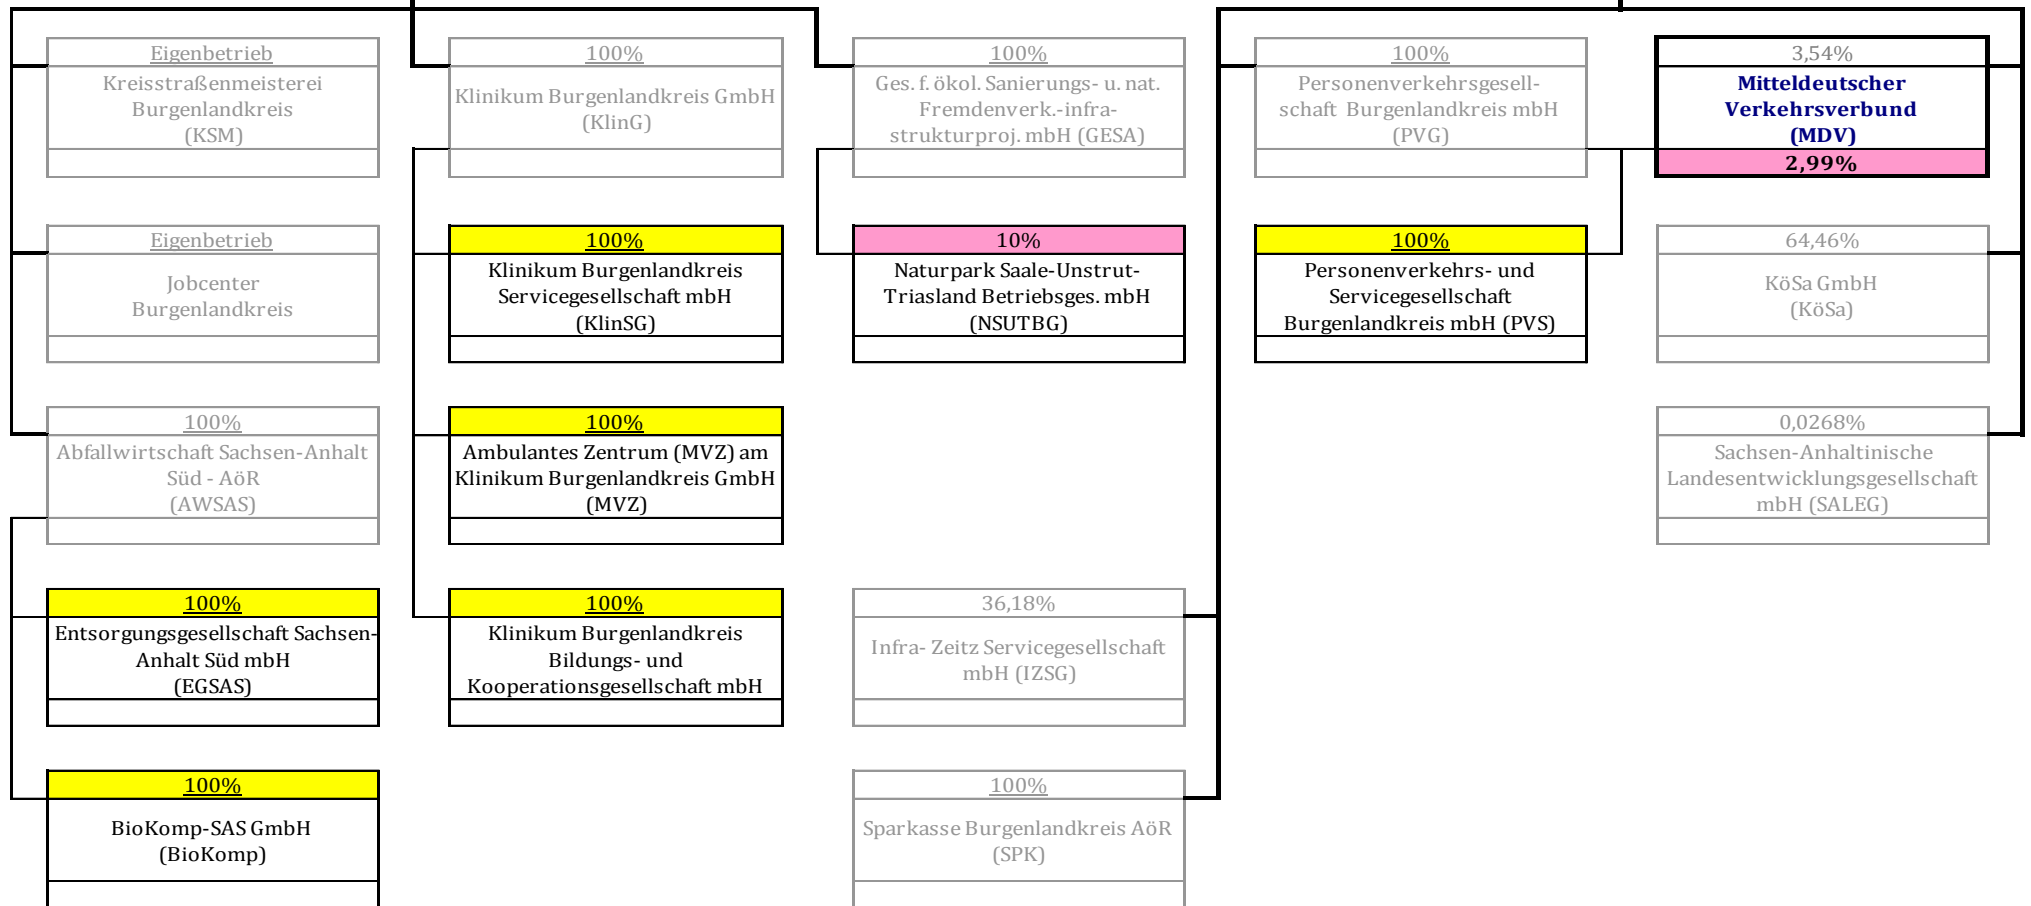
Eigenbetrieb
Kreisstraßenmeisterei Burgenlandkreis (KSM)

100%
Klinikum Burgenlandkreis GmbH (KlinG)

100%
Ges. f. ökol. Sanierungs- u. nat. Fremdenverk.-infrastrukturproj. mbH (GESA)

100%
Personenverkehrsgesellschaft Burgenlandkreis mbH (PVG)

3,54%
Mitteldeutscher Verkehrsverbund (MDV)
2,99%

Eigenbetrieb
Jobcenter Burgenlandkreis

100%
Klinikum Burgenlandkreis Servicegesellschaft mbH (KlinSG)

10%
Naturpark Saale-Unstrut-Triasland Betriebsges. mbH (NSUTBG)

100%
Personenverkehrs- und Servicegesellschaft Burgenlandkreis mbH (PVS)

64,46%
KöSa GmbH (KöSa)

100%
Abfallwirtschaft Sachsen-Anhalt Süd - AöR (AWSAS)

100%
Ambulantes Zentrum (MVZ) am Klinikum Burgenlandkreis GmbH (MVZ)

0,0268%
Sachsen-Anhaltinische Landesentwicklungsgesellschaft mbH (SALEG)

100%
Entsorgungsgesellschaft Sachsen-Anhalt Süd mbH (EGSAS)

100%
Klinikum Burgenlandkreis Bildungs- und Kooperationsgesellschaft mbH

36,18%
Infra- Zeitz Servicegesellschaft mbH (IZSG)

100%
BioKomp-SAS GmbH (BioKomp)

100%
Sparkasse Burgenlandkreis AöR (SPK)